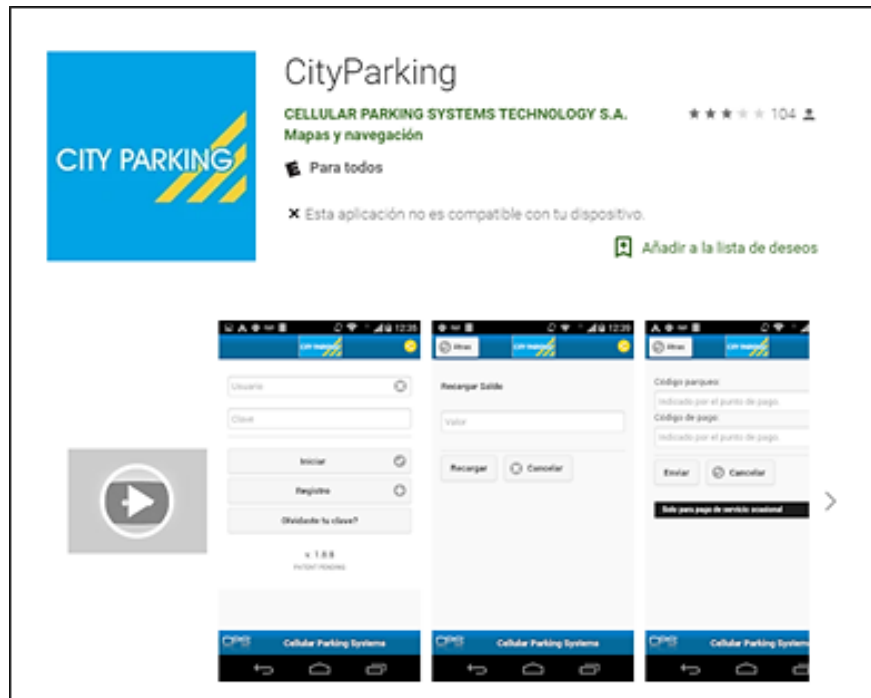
CITY PARKING

CityParking

CELLULAR PARKING SYSTEMS TECHNOLOGY S.A.
Mapas y navegación

104

Para todos

Esta aplicación no es compatible con tu dispositivo.

Añadir a la lista de deseos

12:35

Usuario

Clave

Iniciar

Registre

Olvidaste tu clave?

v. 1.8.8
PATENT PENDING

Cellular Parking Systems

12:39

Atras

Recargar Saldo

Valor

Recargar

Cancelar

Cellular Parking Systems

Atras

Código parqueo

Indicado por el punto de pago.

Código de pago

Indicado por el punto de pago.

Enviar

Cancelar

Solo para pago de servicio ocasional

Cellular Parking System